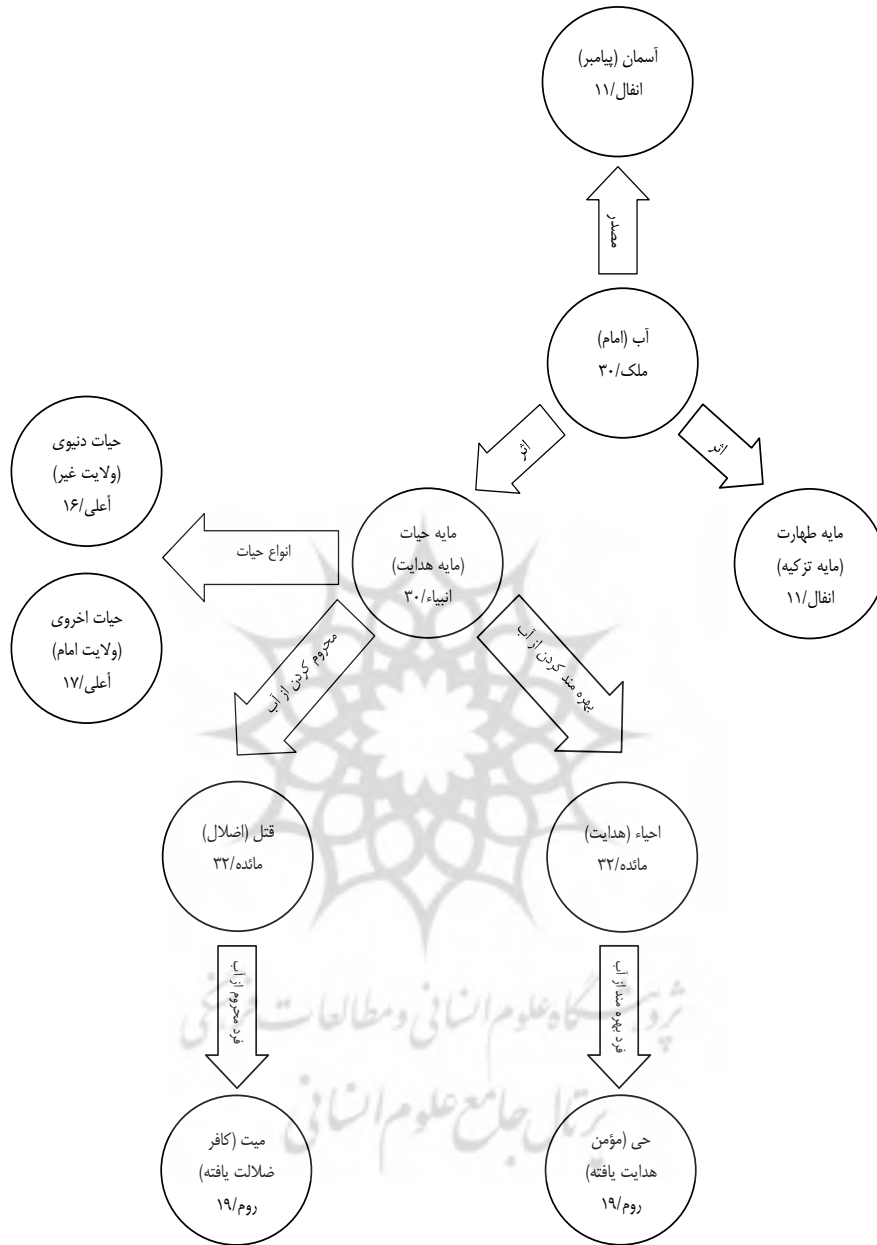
آسمان (پیامبر)
انفال/۱۱

مصدر

آب (امام)
ملک/۳۰

اثر

اثر

حیات دنیوی
(ولایت غیر)
أعلی/۱۶

انواع حیات

مایه حیات
(مایه هدایت)
انبیاء/۳۰

مایه طهارت
(مایه تزکیه)
انفال/۱۱

حیات اخروی
(ولایت امام)
أعلی/۱۷

محروم کردن از آب

بهره مند کردن از آب

قتل (اضلال)
مائده/۳۲

احیاء (هدایت)
مائده/۳۲

فرد محروم از آب

فرد بهره مند از آب

میت (کافر
ضلالت یافته)
روم/۱۹

حی (مؤمن
هدایت یافته)
روم/۱۹

پژوهشگاه علوم انسانی و مطالعات فرهنگی
پرتال جامع علوم انسانی